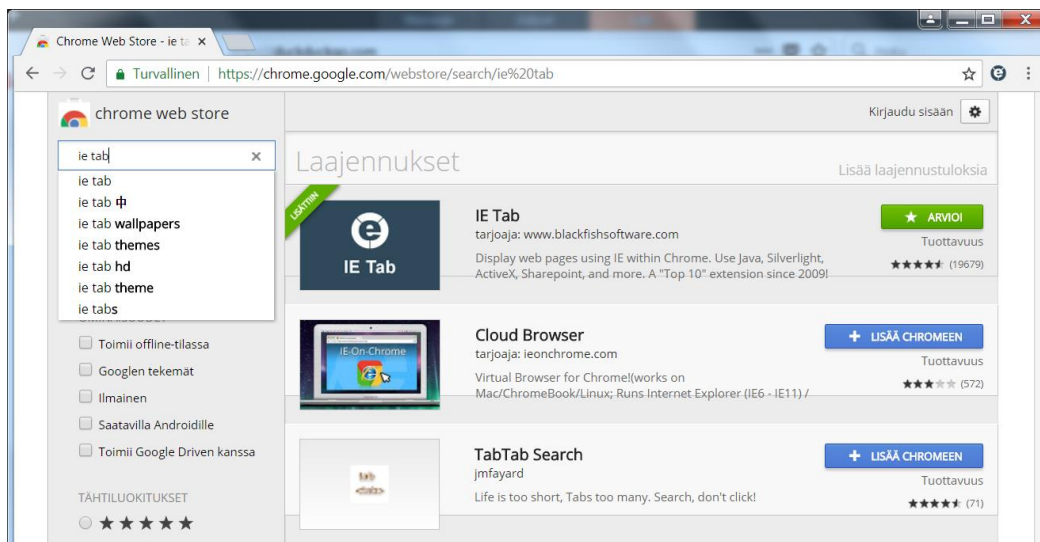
Chrome Web Store - ie ta ×

Turvallinen | https://chrome.google.com/webstore/search/ie%20tab

chrome web store

Kirjaudu sisään

ie tab ×
ie tab
ie tab 中
ie tab wallpapers
ie tab themes
ie tab hd
ie tab theme
ie tabs

Toimii offline-tilassa
Googlen tekemät
Ilmainen
Saatavilla Androidille
Toimii Google Driven kanssa

TÄHTILUOKITUKSET
★★★★★

Laajennukset

Lisää laajennustuloksia

LISÄTTY

IE Tab

IE Tab
tarjoaja: www.blackfishsoftware.com
Display web pages using IE within Chrome. Use Java, Silverlight, ActiveX, Sharepoint, and more. A "Top 10" extension since 2009!

★ ARVIOI
Tuottavuus
★★★★★ (19679)

IE-On-Chrome

Cloud Browser
tarjoaja: ieonchrome.com
Virtual Browser for Chrome!(works on Mac/ChromeBook/Linux; Runs Internet Explorer (IE6 - IE11) /

+ LISÄÄ CHROMEEN
Tuottavuus
★★★★★ (572)

tab
<tab>

TabTab Search
jmfayard
Life is too short, Tabs too many. Search, don't click!

+ LISÄÄ CHROMEEN
Tuottavuus
★★★★★ (71)